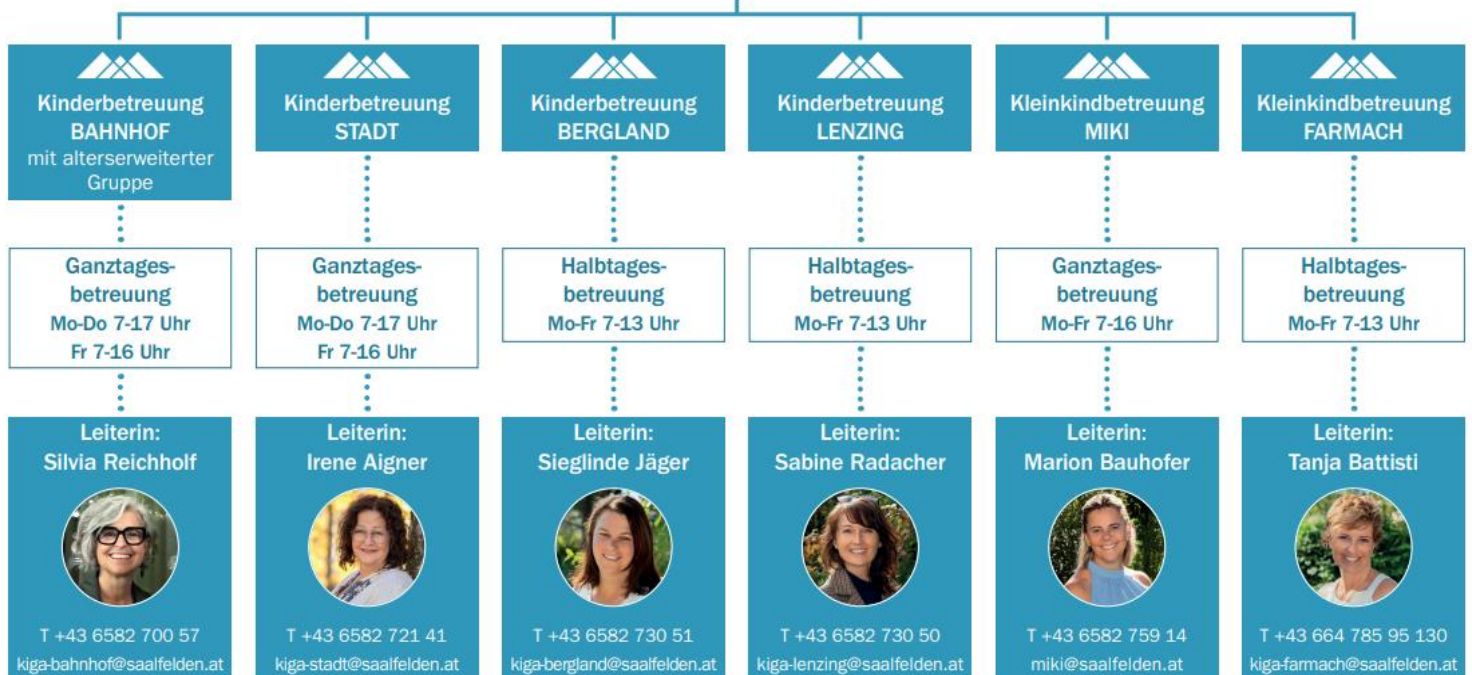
Kinderbetreuung BAHNHOF mit alterserweiterter Gruppe

Ganztagesbetreuung Mo-Do 7-17 Uhr Fr 7-16 Uhr

Leiterin: Silvia Reichholf

T +43 6582 700 57
kiga-bahnhof@saalfelden.at

Kinderbetreuung STADT

Ganztagesbetreuung Mo-Do 7-17 Uhr Fr 7-16 Uhr

Leiterin: Irene Aigner

T +43 6582 721 41
kiga-stadt@saalfelden.at

Kinderbetreuung BERGLAND

Halbtagesbetreuung Mo-Fr 7-13 Uhr

Leiterin: Sieglinde Jäger

T +43 6582 730 51
kiga-bergland@saalfelden.at

Kinderbetreuung LENZING

Halbtagesbetreuung Mo-Fr 7-13 Uhr

Leiterin: Sabine Radacher

T +43 6582 730 50
kiga-lenzing@saalfelden.at

Kleinkindbetreuung MIKI

Ganztagesbetreuung Mo-Fr 7-16 Uhr

Leiterin: Marion Bauhofer

T +43 6582 759 14
miki@saalfelden.at

Kleinkindbetreuung FARMACH

Halbtagesbetreuung Mo-Fr 7-13 Uhr

Leiterin: Tanja Battisti

T +43 664 785 95 130
kiga-farmach@saalfelden.at